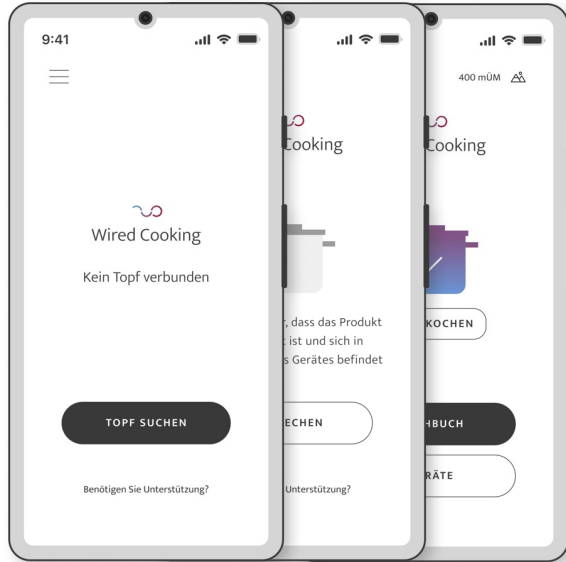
9:41

Wired Cooking

Kein Topf verbunden

TOPF SUCHEN

Benötigen Sie Unterstützung?

Cooking

, dass das Produkt
ist und sich in
s Gerätes befindet

ECHEN

Unterstützung?

400 mÜM

Cooking

KOCHEN

HBUCH

RÄTE